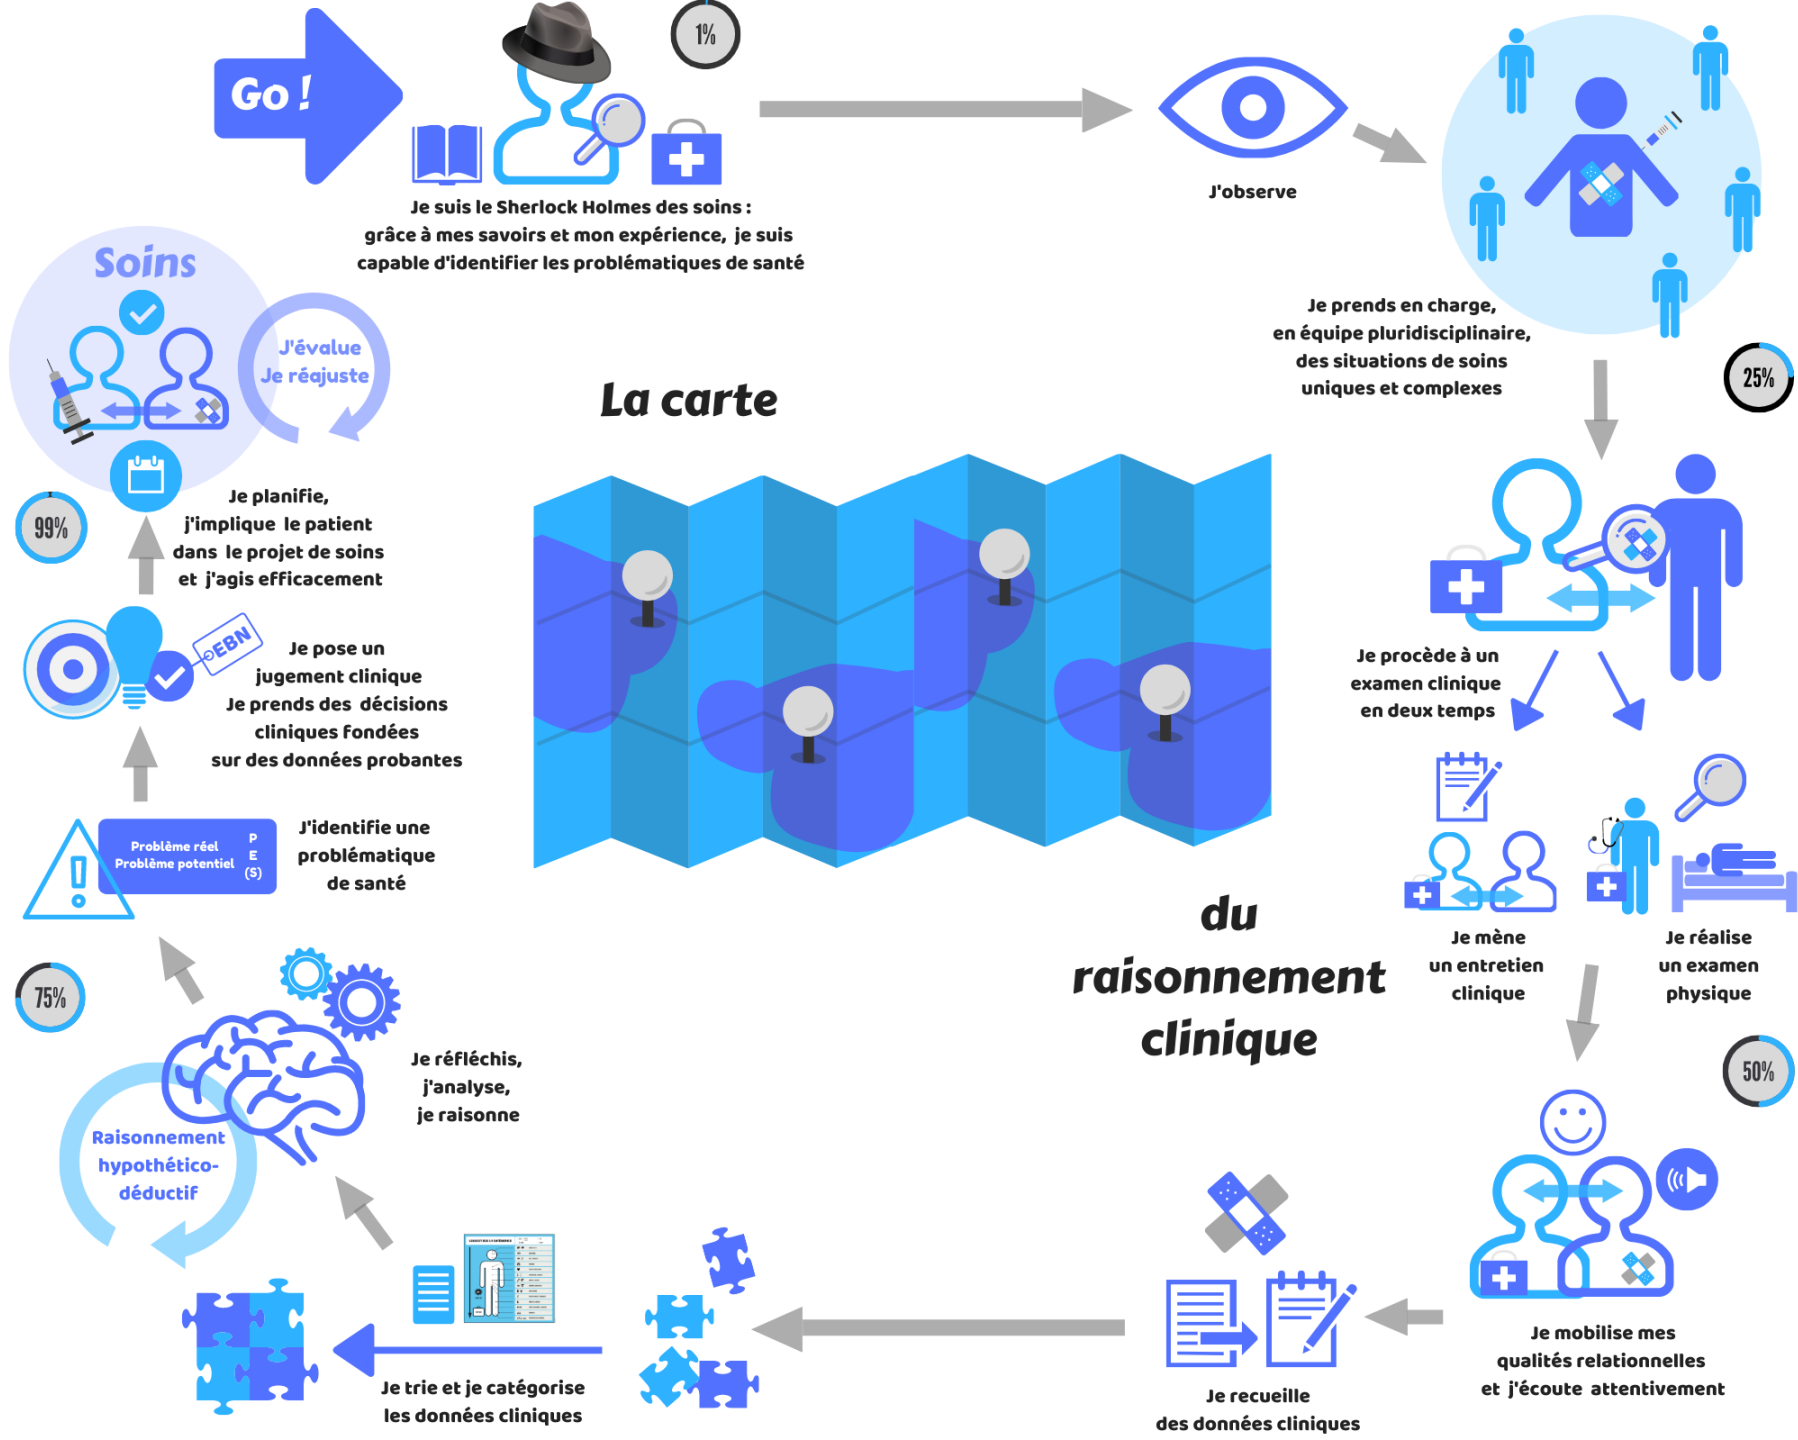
Go !

1%

Je suis le Sherlock Holmes des soins : grâce à mes savoirs et mon expérience, je suis capable d'identifier les problématiques de santé

J'observe

Je prends en charge, en équipe pluridisciplinaire, des situations de soins uniques et complexes

25%

La carte

du raisonnement clinique

Je procède à un examen clinique en deux temps

Je mène un entretien clinique

Je réalise un examen physique

50%

Je mobilise mes qualités relationnelles et j'écoute attentivement

Je recueille des données cliniques

Je trie et je catégorise les données cliniques

Je réfléchis, j'analyse, je raisonne

Raisonnement hypothético-déductif

75%

J'identifie une problématique de santé

Problème réel
Problème potentiel
P
E
(S)

Je pose un jugement clinique
Je prends des décisions cliniques fondées sur des données probantes

EBN

99%

Je planifie, j'implique le patient dans le projet de soins et j'agis efficacement

Soins

J'évalue
Je réajuste